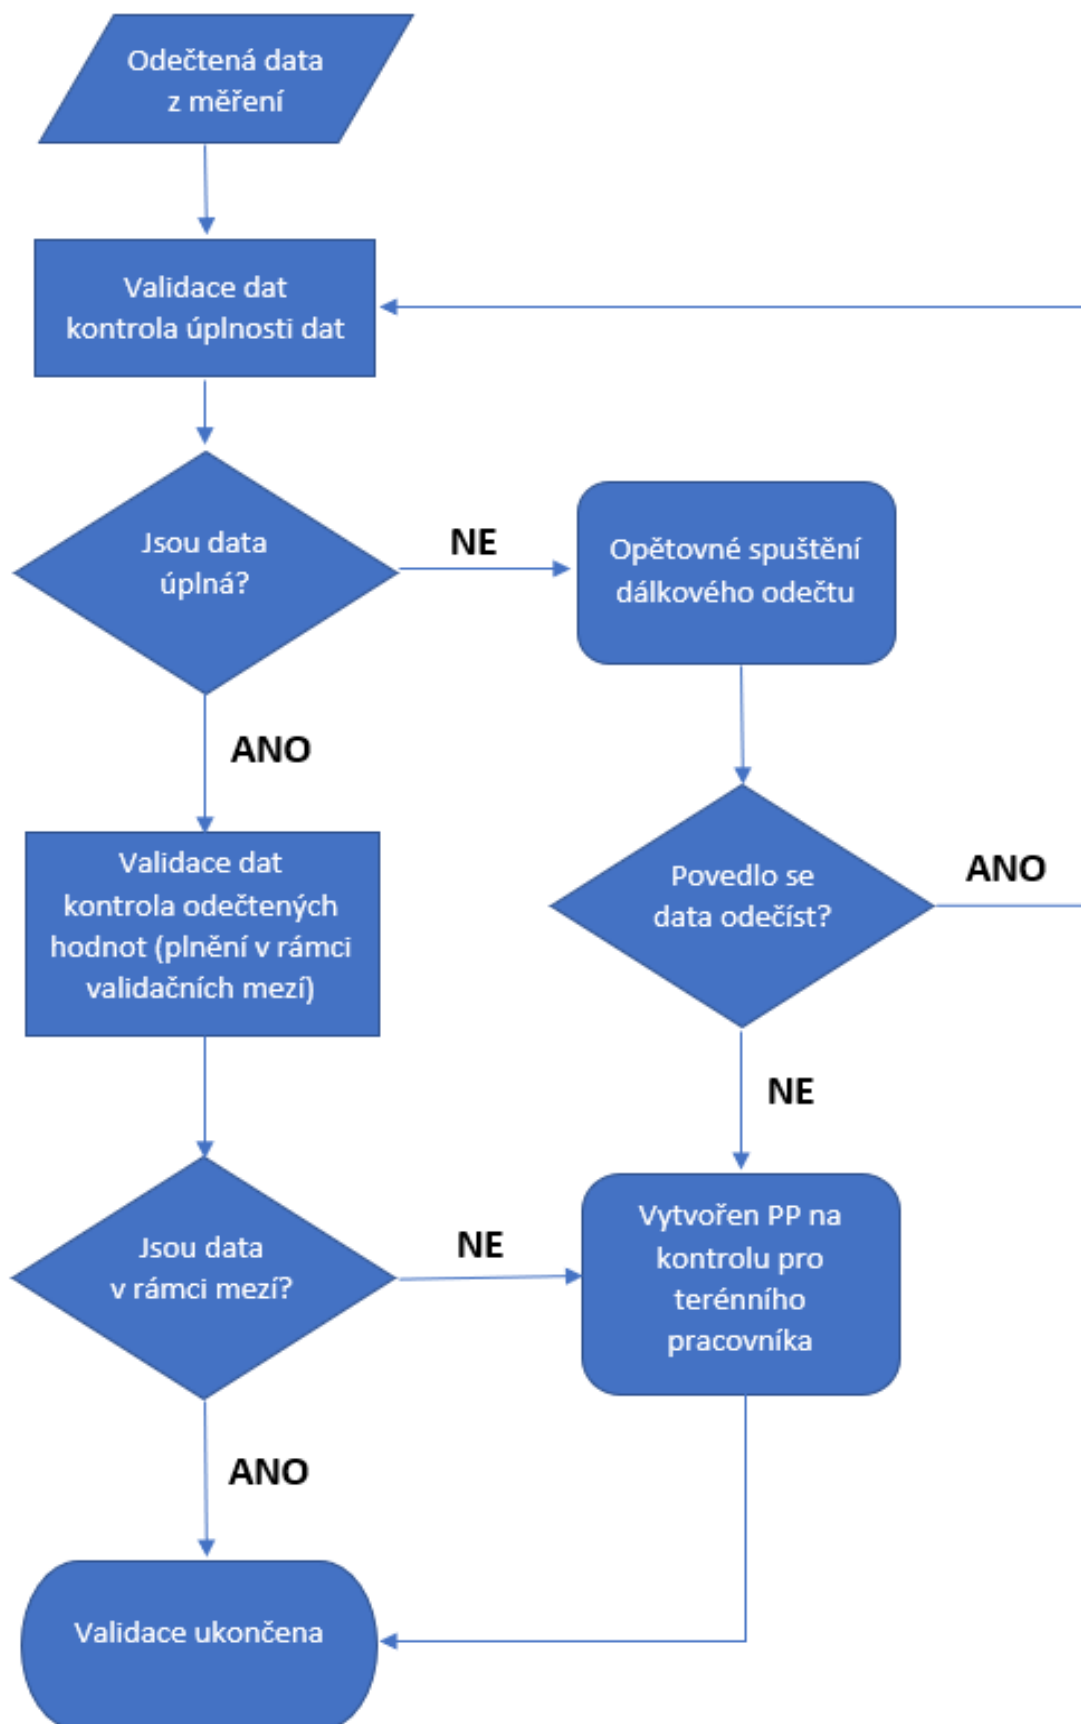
Odečtená data z měření

Validace dat kontrola úplnosti dat

Jsou data úplná?

NE

Opětovné spuštění dálkového odečtu

ANO

Validace dat kontrola odečtených hodnot (plnění v rámci validačních mezí)

Povedlo se data odečíst?

ANO

NE

Jsou data v rámci mezí?

NE

Vytvořen PP na kontrolu pro terénního pracovníka

ANO

Validace ukončena